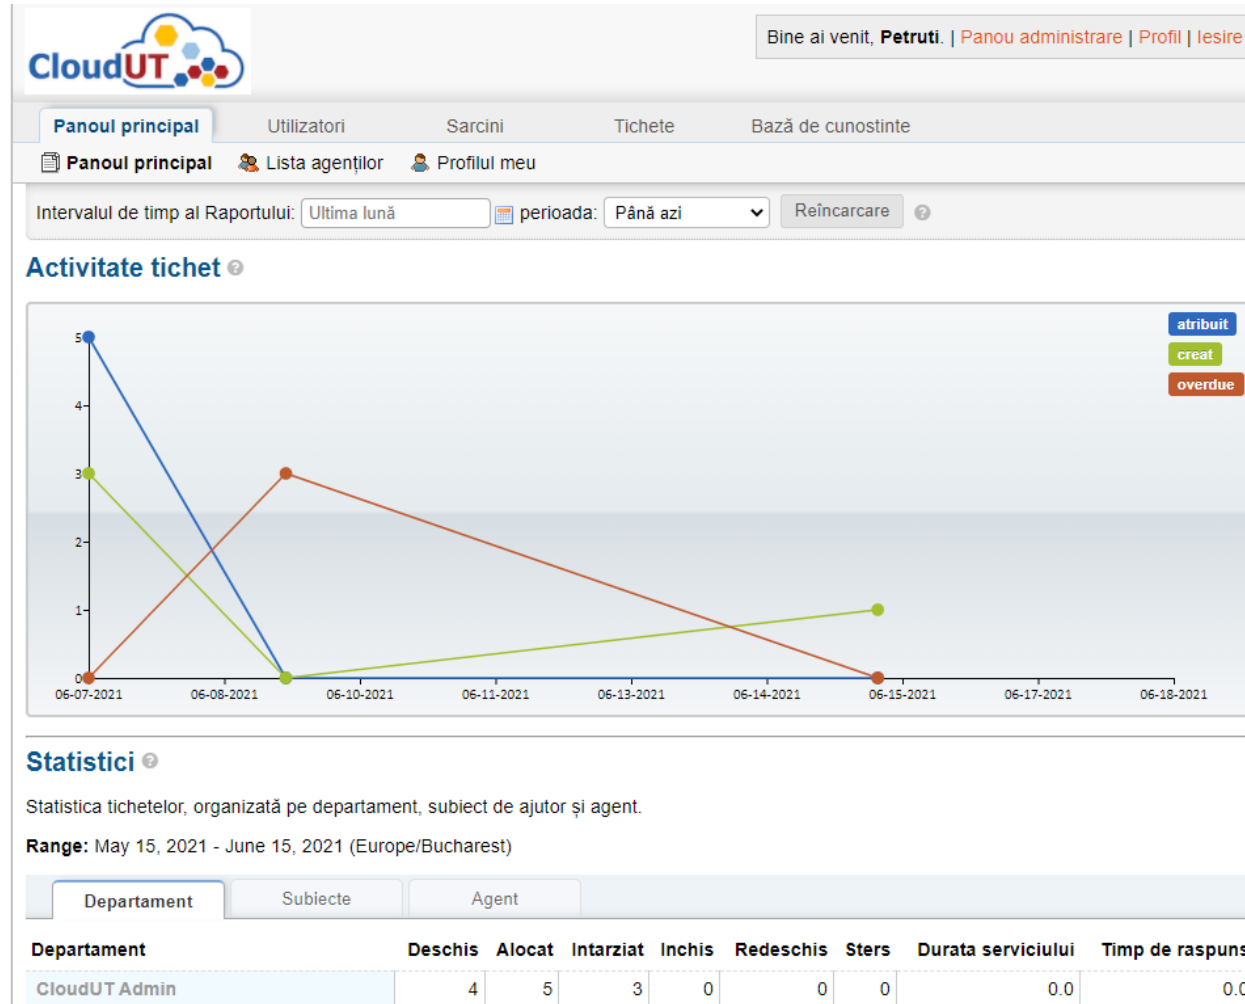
CloudUT

Bine ai venit, **Petruti**. | Panou administrare | Profil | Iesire

Panoul principal Utilizatori Sarcini Tichete Bază de cunostinte

Panoul principal Lista agenților Profilul meu

Intervalul de timp al Raportului: Ultima lună perioada: Până azi Reîncarcare

Activitate tichet

atribuit
creat
overdue

5
4
3
2
1
0

06-07-2021 06-08-2021 06-10-2021 06-11-2021 06-13-2021 06-14-2021 06-15-2021 06-17-2021 06-18-2021

Statistici

Statistica tichetelor, organizată pe departament, subiect de ajutor și agent.

**Range:** May 15, 2021 - June 15, 2021 (Europe/Bucharest)

Departament Subiecte Agent

| Departament | Deschis | Alocat | Intarziat | Inchis | Redeschis | Sters | Durata serviciului | Timp de raspuns |
|---|---|---|---|---|---|---|---|---|
| CloudUT Admin | 4 | 5 | 3 | 0 | 0 | 0 | 0.0 | 0.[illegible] |